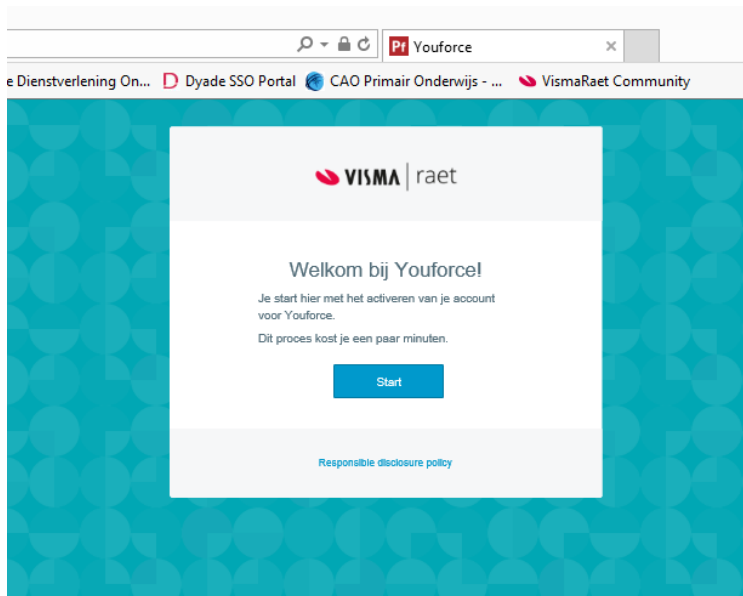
Pf Youforce ×

e Dienstverlening On... Dyade SSO Portal CAO Primair Onderwijs - ... VismaRaet Community

VISMA | raet

Welkom bij Youforce!

Je start hier met het activeren van je account voor Youforce.

Dit proces kost je een paar minuten.

Start

Responsible disclosure policy